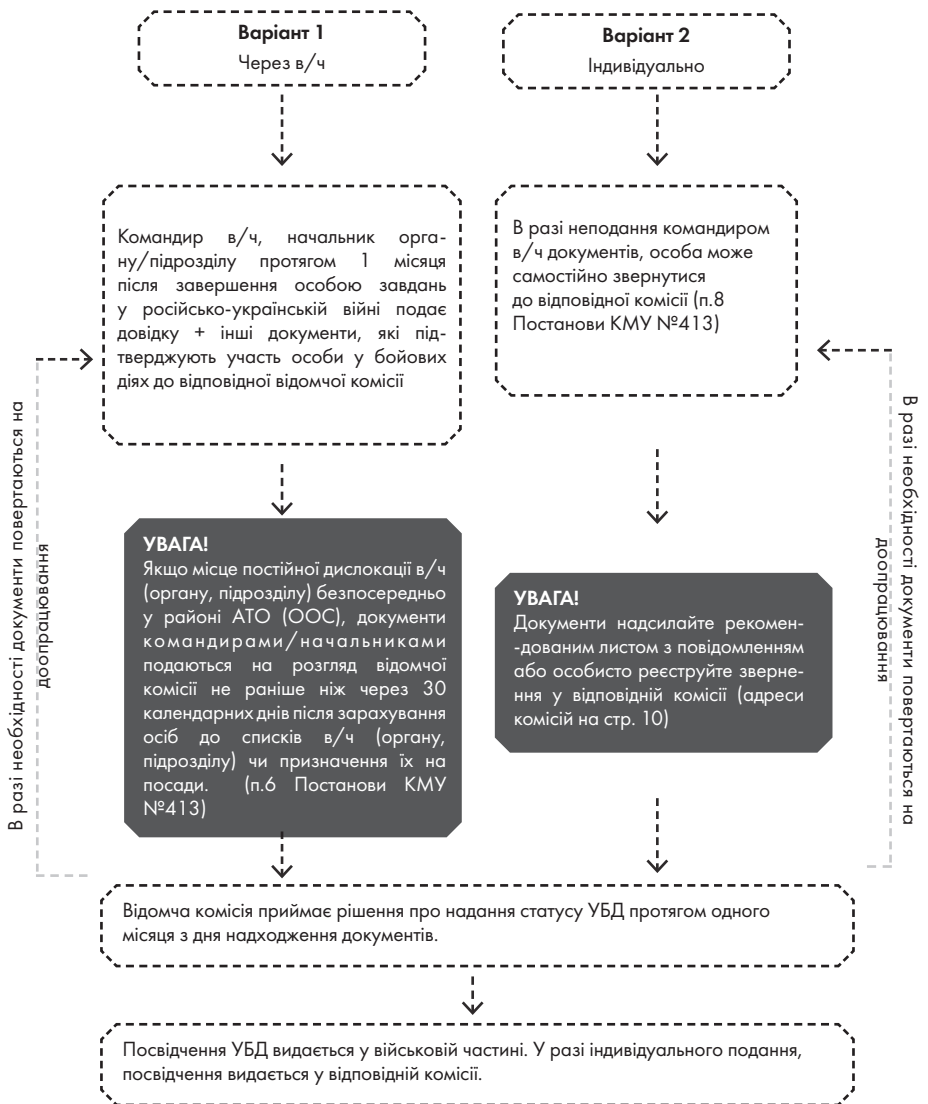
**Варіант 1**
Через в/ч

**Варіант 2**
Індивідуально

Командир в/ч, начальник органу/підрозділу протягом 1 місяця після завершення особою завдань у російсько-українській війні подає довідку + інші документи, які підтверджують участь особи у бойових діях до відповідної відомчої комісії

В разі неподання командиром в/ч документів, особа може самостійно звернутися до відповідної комісії (п.8 Постанови КМУ №413)

В разі необхідності документи повертаються на доопрацювання

В разі необхідності документи повертаються на доопрацювання

**УВАГА!**
Якщо місце постійної дислокації в/ч (органу, підрозділу) безпосередньо у районі АТО (ООС), документи командирами/начальниками подаються на розгляд відомчої комісії не раніше ніж через 30 календарних днів після зарахування осіб до списків в/ч (органу, підрозділу) чи призначення їх на посади. (п.6 Постанови КМУ №413)

**УВАГА!**
Документи надсилайте рекомендованим листом з повідомленням або особисто реєструйте звернення у відповідній комісії (адреси комісій на стр. 10)

Відомча комісія приймає рішення про надання статусу УБД протягом одного місяця з дня надходження документів.

Посвідчення УБД видається у військовій частині. У разі індивідуального подання, посвідчення видається у відповідній комісії.